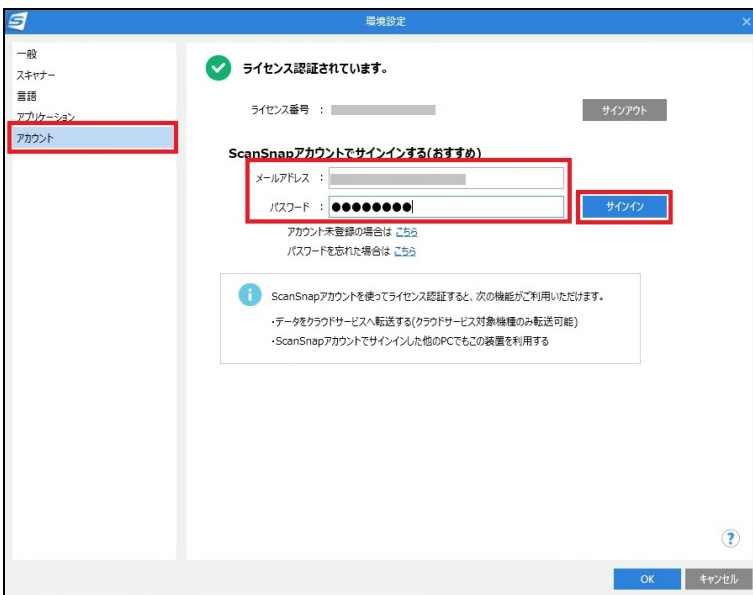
環境設定

一般
スキャナー
言語
アプリケーション
アカウント

ライセンス認証されています。

ライセンス番号 :

サインアウト

ScanSnapアカウントでサインインする(おすすめ)

メールアドレス :
パスワード : ●●●●●●●●

サインイン

アカウント未登録の場合は こちら
パスワードを忘れた場合は こちら

ScanSnapアカウントを使ってライセンス認証すると、次の機能がご利用いただけます。
・データをクラウドサービスへ転送する(クラウドサービス対象機種のみ転送可能)
・ScanSnapアカウントでサインインした他のPCでもこの装置を利用する

?

OK
キャンセル